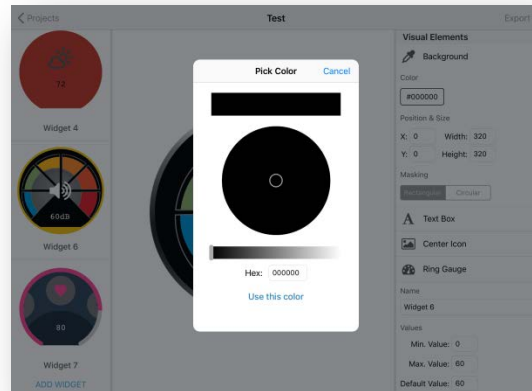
Projects

Test

Export

72

Widget 4

60dB

Widget 6

80

Widget 7

ADD WIDGET

Pick Color

Cancel

Hex: 000000

Use this color

Visual Elements

Background

Color

#000000

Position & Size

X: 0

Width: 320

Y: 0

Height: 320

Masking

Rectangle

Circular

Text Box

Center Icon

Ring Gauge

Name

Widget 6

Values

Min. Value: 0

Max. Value: 60

Default Value: 60